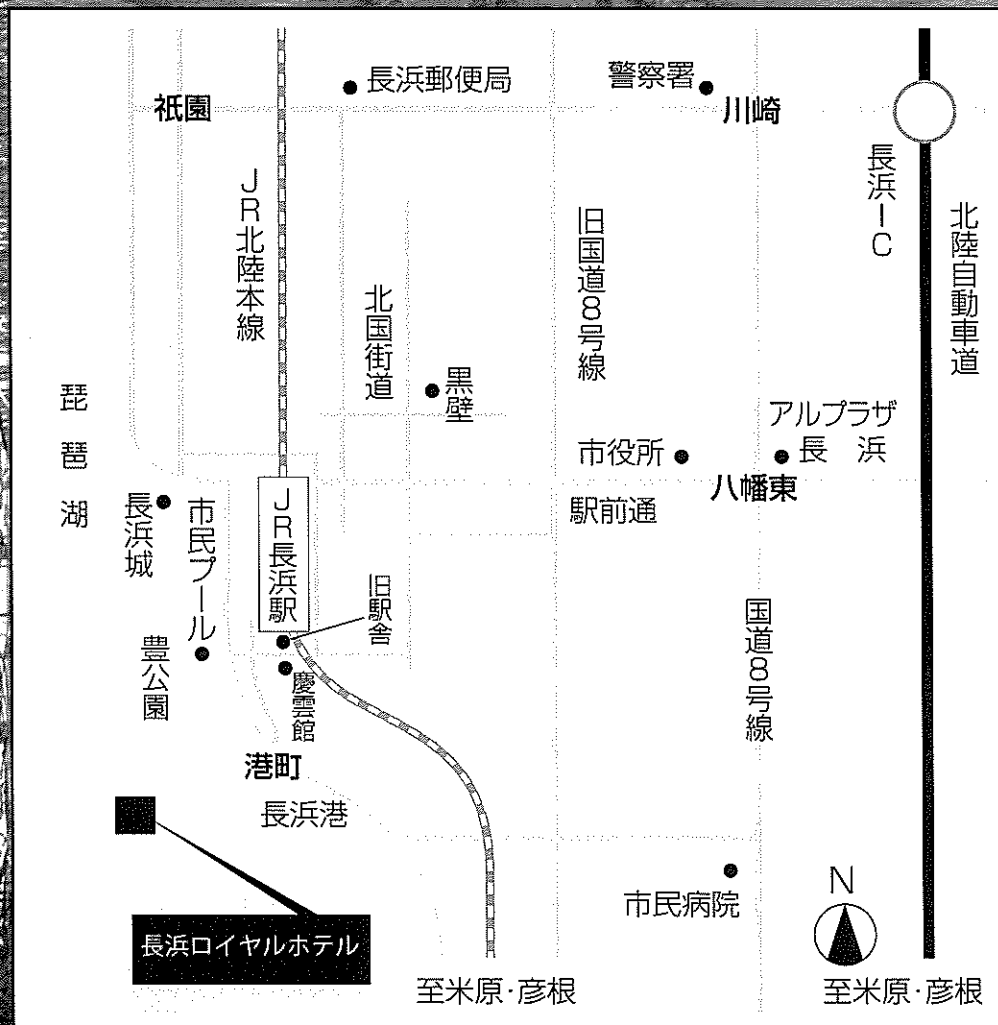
長浜郵便局
警察署
祇園
川崎
長浜IC
北陸自動車道
JR北陸本線
旧国道8号線
北国街道
黒壁
琵琶湖
アルプラザ長浜
市役所
八幡東
JR長浜駅
長浜城
市民プール
駅前通
旧駅舎
国道8号線
豊公園
慶雲館
港町
長浜港
市民病院
N
長浜ロイヤルホテル
至米原·彦根
至米原·彦根